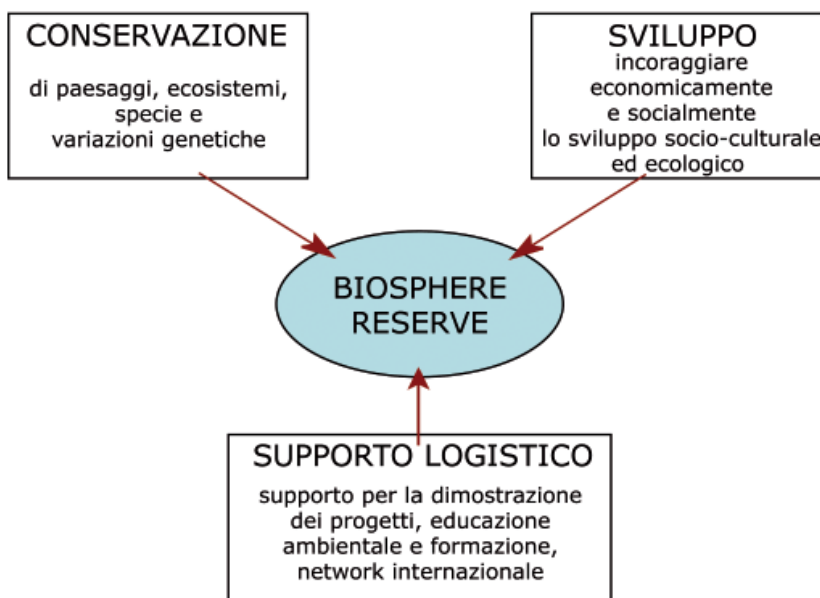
CONSERVAZIONE

di paesaggi, ecosistemi, specie e variazioni genetiche

SVILUPPO

incoraggiare economicamente e socialmente lo sviluppo socio-culturale ed ecologico

BIOSPHERE RESERVE

SUPPORTO LOGISTICO

supporto per la dimostrazione dei progetti, educazione ambientale e formazione, network internazionale